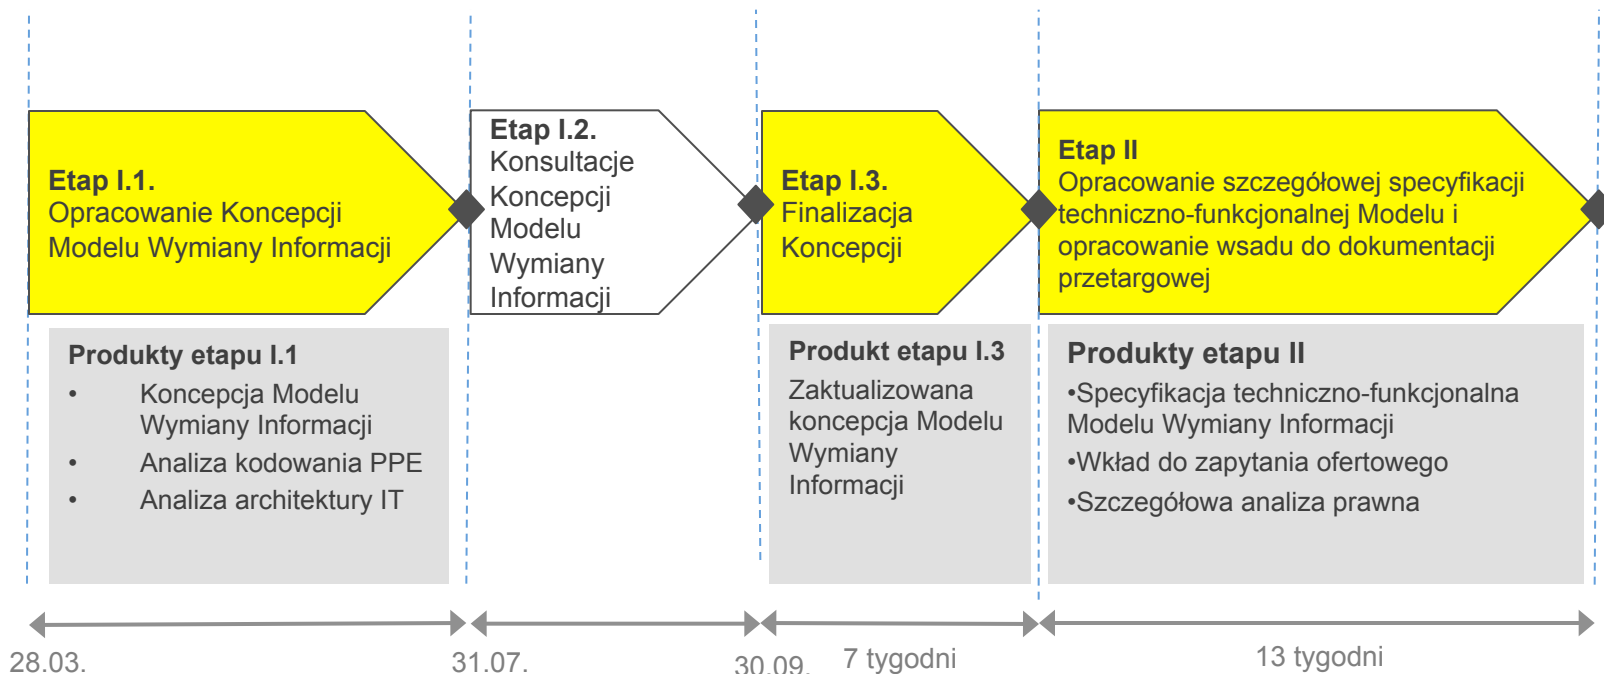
Etap I.1.
Opracowanie Koncepcji Modelu Wymiany Informacji

Etap I.2.
Konsultacje Koncepcji Modelu Wymiany Informacji

Etap I.3.
Finalizacja Koncepcji

Etap II
Opracowanie szczegółowej specyfikacji techniczno-funkcjonalnej Modelu i opracowanie wsadu do dokumentacji przetargowej

Produkty etapu I.1
• Koncepcja Modelu Wymiany Informacji
• Analiza kodowania PPE
• Analiza architektury IT

Produkt etapu I.3
Zaktualizowana koncepcja Modelu Wymiany Informacji

Produkty etapu II
•Specyfikacja techniczno-funkcjonalna Modelu Wymiany Informacji
•Wkład do zapytania ofertowego
•Szczegółowa analiza prawna

28.03.
31.07.
30.09.
7 tygodni
13 tygodni